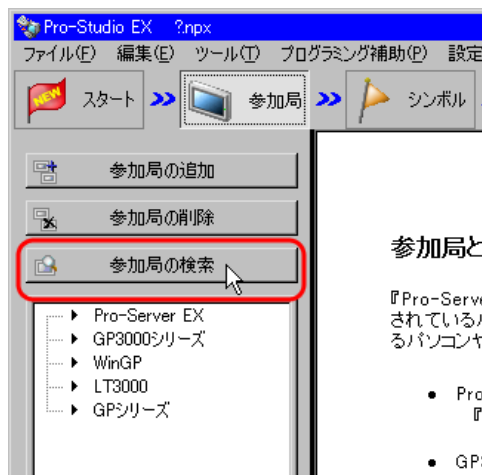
Pro-Studio EX ?.npx

ファイル(F) 編集(E) ツール(T) プログラミング補助(P) 設定

NEW スタート 参加局 シンボル

参加局の追加

参加局の削除

参加局の検索

Pro-Server EX
GP3000シリーズ
WinGP
LT3000
GPシリーズ

参加局と

『Pro-Serve
されているパ
るパソコンや

Pro
『

GP